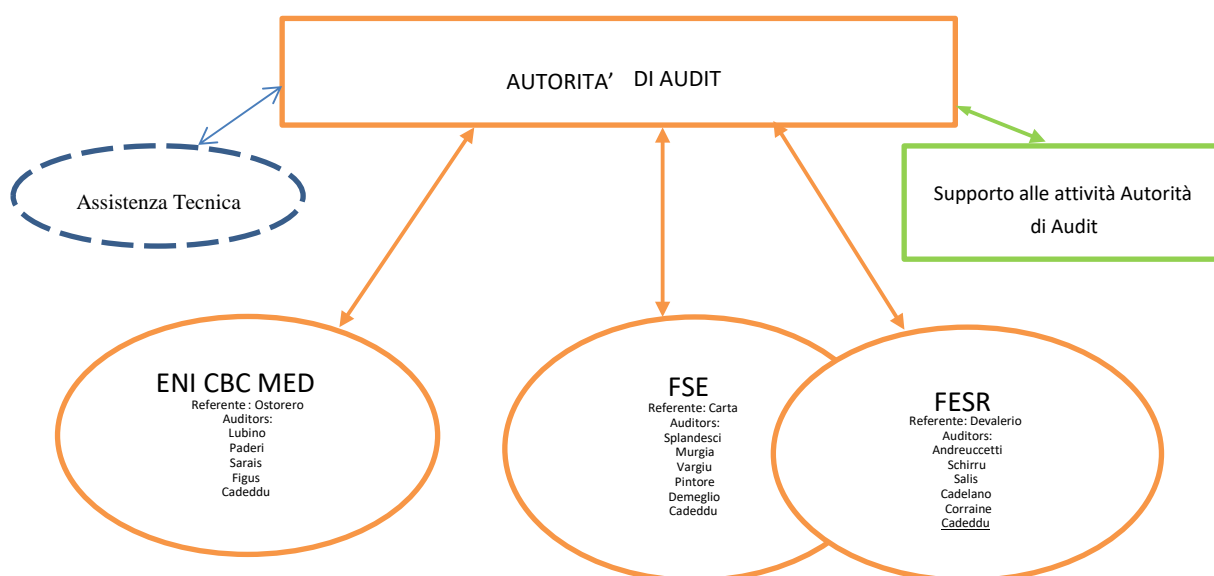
AUTORITA' DI AUDIT

Assistenza Tecnica

Supporto alle attività Autorità di Audit

ENI CBC MED
Referente : Ostorero
Auditors:
Lubino
Paderi
Sarais
Figus
Cadeddu

FSE
Referente: Carta
Auditors:
Splandesci
Murgia
Vargiu
Pintore
Demeglio
Cadeddu

FESR
Referente: Devalerio
Auditors:
Andreuccetti
Schirru
Salis
Cadelano
Corraine
Cadeddu